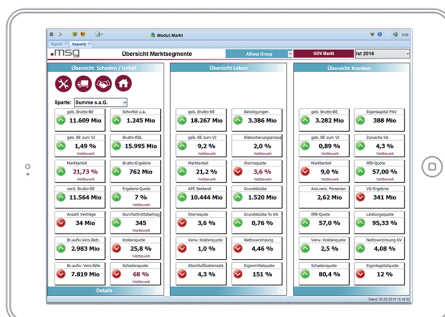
Modul:Markt

msg

Übersicht Marktsegmente

Allianz Group

GDV Markt

Jul 2016

Übersicht Schaden / Unfall

Sparte: Summe a.G.

geb. Brutto-BE
11.609 Mio
Wettbewerb

Schaden a.G.
1.245 Mio
Wettbewerb

geb. BE zum VJ
1,49 %
Wettbewerb

Brutto-RSL
15.995 Mio
Wettbewerb

Marktanteil
21,73 %
Wettbewerb

Brutto-Ergebnis
9.760 Mio
Wettbewerb

verd. Brutto-BE
11.564 Mio
Wettbewerb

Ergebnis-Quote
7 %
Wettbewerb

Anzahl Verträge
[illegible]

Durchschnittsbeitrag
345
Wettbewerb

Br.aufw. Vers.fälle
2.983 Mio
Wettbewerb

Kostenquote
25,8 %
Wettbewerb

Br.aufw. Vers.fälle
7.819 Mio
Wettbewerb

Schadenquote
68 %
Wettbewerb

Details

Übersicht Leben

geb. Brutto-BE
18.267 Mio
Wettbewerb

Beteiligungen
3.386 Mio
Wettbewerb

geb. BE zum VJ
9,2 %
Wettbewerb

Stornoquote
2,0 %
Wettbewerb

Marktanteil
9,2 %
Wettbewerb

Stornoquote
0,6 %
Wettbewerb

APE Bestand
10.444 Mio
Wettbewerb

Grundsätze
1.520 Mio
Wettbewerb

Stornoquote
3,6 %
Wettbewerb

Grundsätze % KA
0,76 %
Wettbewerb

Verw.-Kostenquote
1,0 %
Wettbewerb

Nettoverzinsung
4,46 %
Wettbewerb

Abschlußkostenquote
4,3 %
Wettbewerb

Eigenmittelquote
151 %
Wettbewerb

Übersicht Kranken

geb. Brutto-BE
3.282 Mio
Wettbewerb

Eigenkapital PKV
388 Mio
Wettbewerb

geb. BE zum VJ
0,89 %
Wettbewerb

Zuwachs KA
4,3 %
Wettbewerb

Marktanteil
9,0 %
Wettbewerb

RfB-Quote
57,00 %
Wettbewerb

Anz.vers. Personen
2,62 Mio
Wettbewerb

VG-Ergebnis
341 Mio
Wettbewerb

RfB-Quote
57,0 %
Wettbewerb

Leistungsquote
95,33 %
Wettbewerb

Verw.-Kostenquote
2,5 %
Wettbewerb

Nettoverzinsung KV
4,38 %
Wettbewerb

Schadenquote
80,4 %
Wettbewerb

Eigenkapitalquote
12 %
Wettbewerb

Stand: 05.05.2016 13:16:52